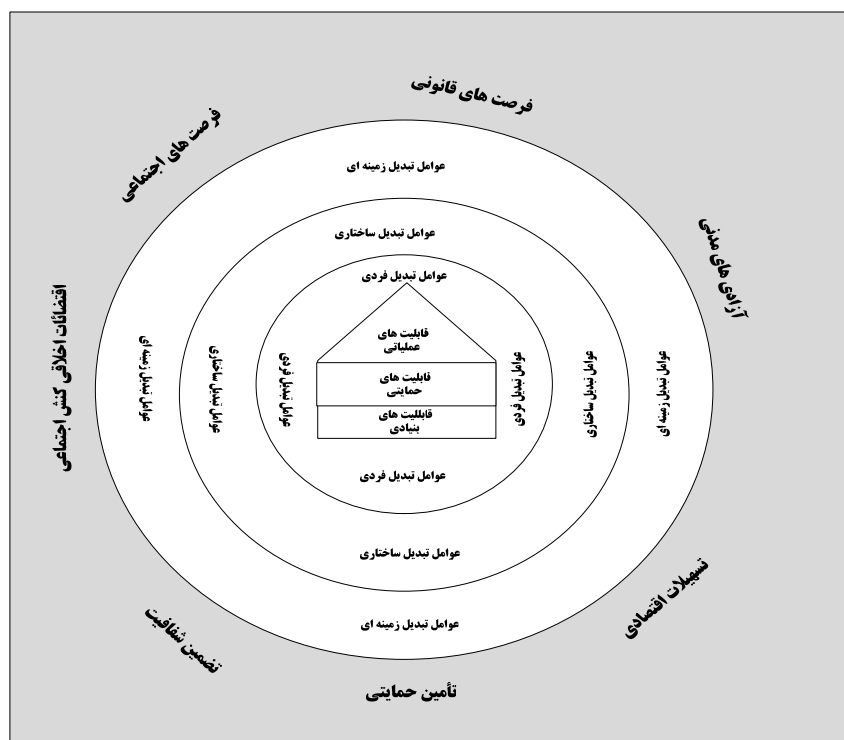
فرصت های قانونی

فرصت های اجتماعی

آزادی های مدنی

اقتضائات اخلاقی کنش اجتماعی

تسهیلات اقتصادی

تضمین شفافیت

تأمین حمایتی

عوامل تبدیل زمینه ای

عوامل تبدیل ساختاری

عوامل تبدیل فردی

قابلیت های عملیاتی

قابلیت های حمایتی

قابلیت های بنیادی

عوامل تبدیل زمینه ای

عوامل تبدیل ساختاری

عوامل تبدیل فردی

عوامل تبدیل فردی

عوامل تبدیل ساختاری

عوامل تبدیل زمینه ای

عوامل تبدیل فردی

عوامل تبدیل ساختاری

عوامل تبدیل زمینه ای